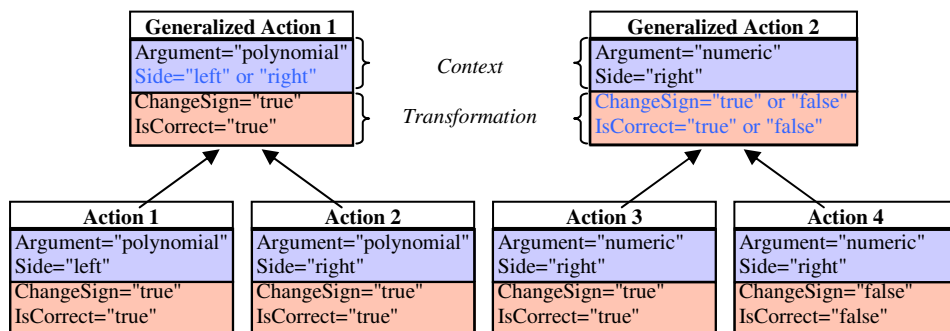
Generalized Action 1
Argument="polynomial"
Side="left" or "right"
ChangeSign="true"
IsCorrect="true"

Context

Transformation

Generalized Action 2
Argument="numeric"
Side="right"
ChangeSign="true" or "false"
IsCorrect="true" or "false"

Action 1
Argument="polynomial"
Side="left"
ChangeSign="true"
IsCorrect="true"

Action 2
Argument="polynomial"
Side="right"
ChangeSign="true"
IsCorrect="true"

Action 3
Argument="numeric"
Side="right"
ChangeSign="true"
IsCorrect="true"

Action 4
Argument="numeric"
Side="right"
ChangeSign="false"
IsCorrect="false"